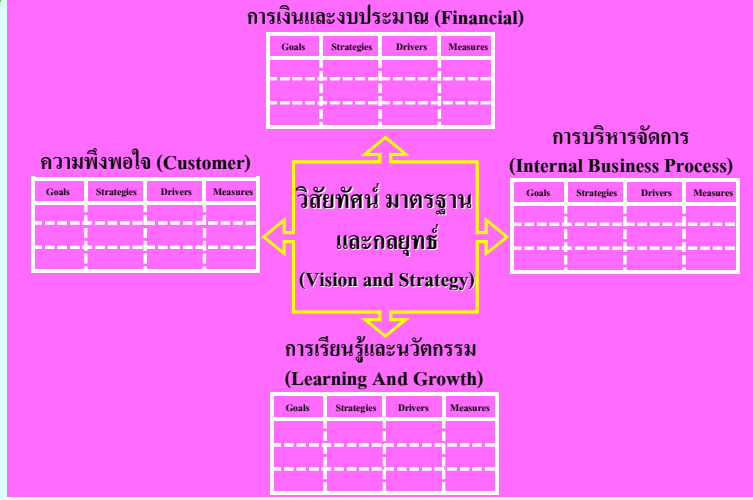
การเงินและงบประมาณ (Financial)

| Goals | Strategies | Drivers | Measures |
|---|---|---|---|
| | | | |
| | | | |
| | | | |

ความพึงพอใจ (Customer)

| Goals | Strategies | Drivers | Measures |
|---|---|---|---|
| | | | |
| | | | |
| | | | |

วิสัยทัศน์ มาตรฐาน และกลยุทธ์ (Vision and Strategy)

การบริหารจัดการ (Internal Business Process)

| Goals | Strategies | Drivers | Measures |
|---|---|---|---|
| | | | |
| | | | |
| | | | |

การเรียนรู้และนวัตกรรม (Learning And Growth)

| Goals | Strategies | Drivers | Measures |
|---|---|---|---|
| | | | |
| | | | |
| | | | |